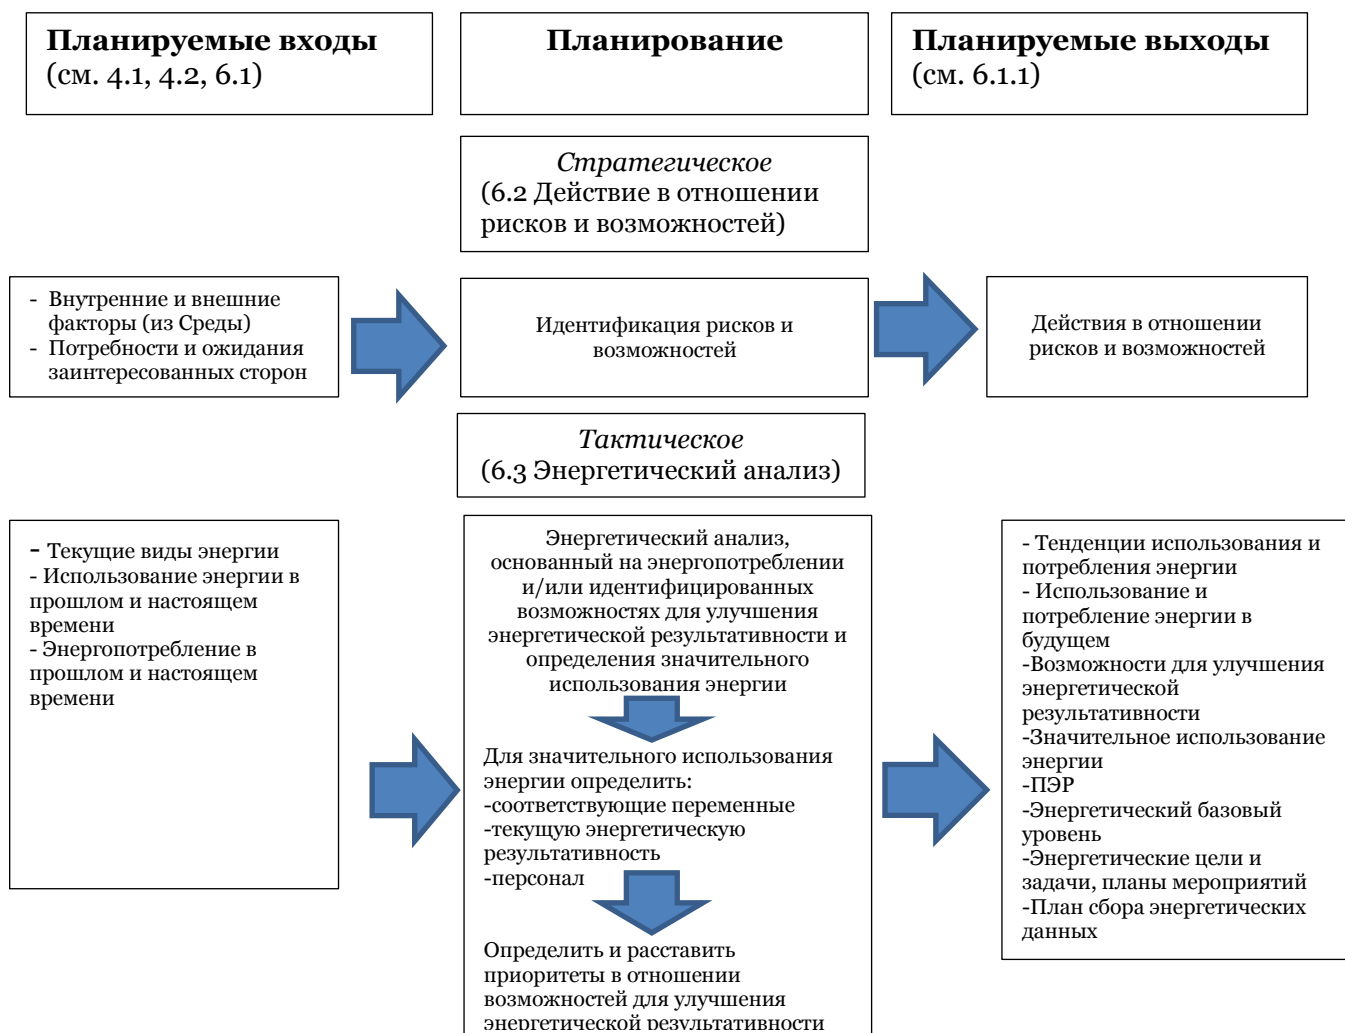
**Планируемые входы** (см. 4.1, 4.2, 6.1)

**Планирование**

**Планируемые выходы** (см. 6.1.1)

*Стратегическое*
(6.2 Действие в отношении рисков и возможностей)

- Внутренние и внешние факторы (из Среды)
- Потребности и ожидания заинтересованных сторон

Идентификация рисков и возможностей

Действия в отношении рисков и возможностей

*Тактическое*
(6.3 Энергетический анализ)

- Текущие виды энергии
- Использование энергии в прошлом и настоящем времени
- Энергопотребление в прошлом и настоящем времени

Энергетический анализ, основанный на энергопотреблении и/или идентифицированных возможностях для улучшения энергетической результативности и определения значительного использования энергии

Для значительного использования энергии определить:
-соответствующие переменные
-текущую энергетическую результативность
-персонал

Определить и расставить приоритеты в отношении возможностей для улучшения энергетической результативности

- Тенденции использования и потребления энергии
- Использование и потребление энергии в будущем
-Возможности для улучшения энергетической результативности
-Значительное использование энергии
-ПЭР
-Энергетический базовый уровень
-Энергетические цели и задачи, планы мероприятий
-План сбора энергетических данных